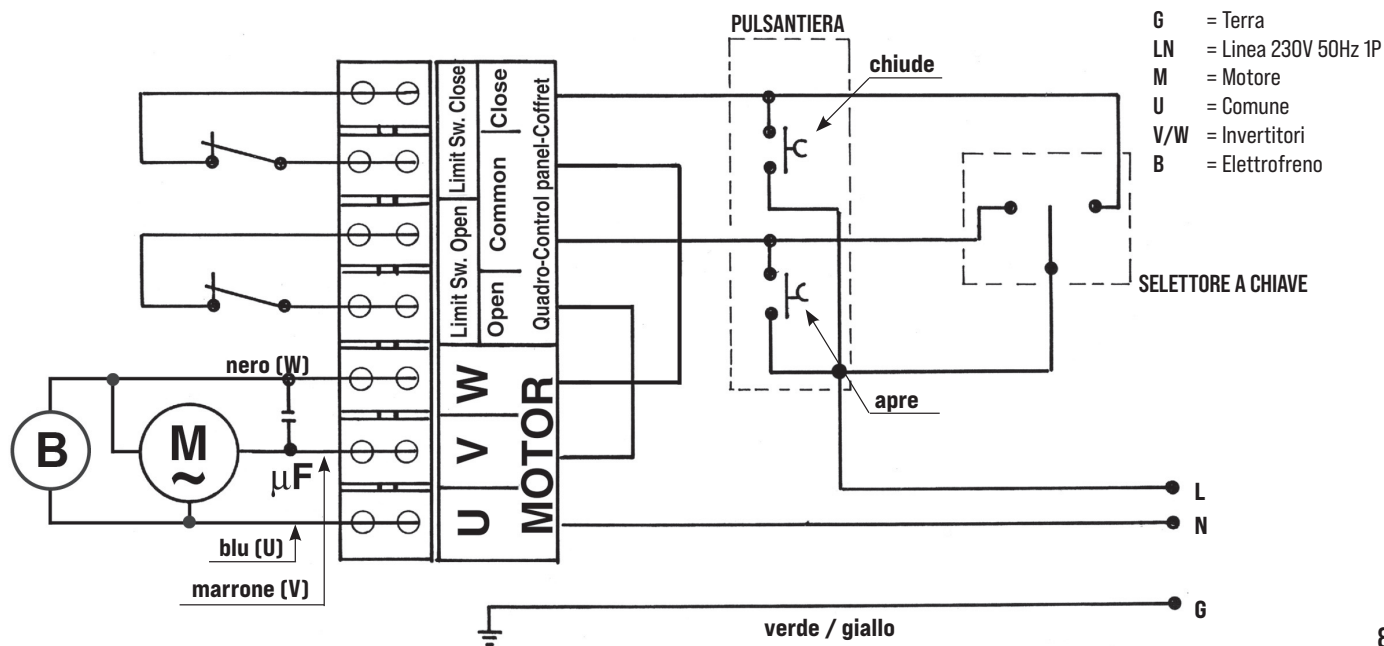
PULSANTIERA

chiude

G = Terra
LN = Linea 230V 50Hz 1P
M = Motore
U = Comune
V/W = Invertitori
B = Elettrofreno

Limit Sw. Close
Close
Limit Sw. Open
Common
Quadro-Control panel-Coffret
Open

SELETTORE A CHIAVE

nero (W)
W
V
U
MOTOR

B
M
~
μF

apre

L
N
G

blu (U)
marrone (V)

verde / giallo

8